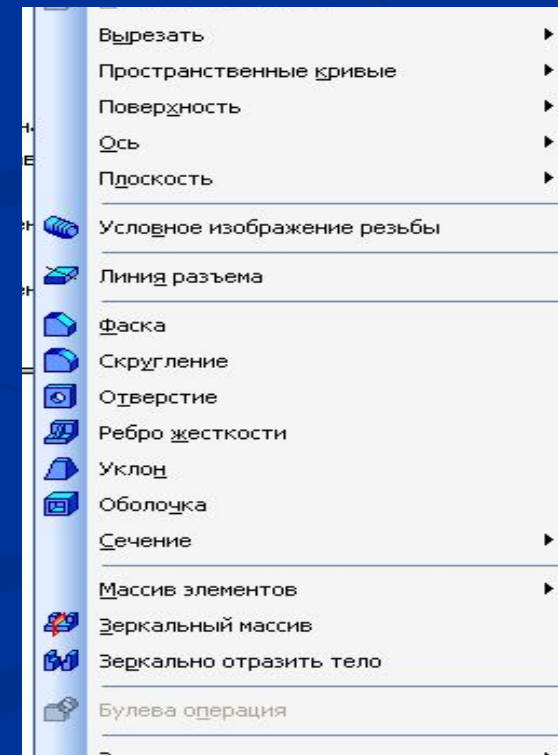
Вырезать
Пространственные кривые
Поверхность
Ось
Плоскость
Условное изображение резьбы
Линия разъема
Фаска
Скругление
Отверстие
Ребро жесткости
Уклон
Оболочка
Сечение
Массив элементов
Зеркальный массив
Зеркально отразить тело
Булева операция